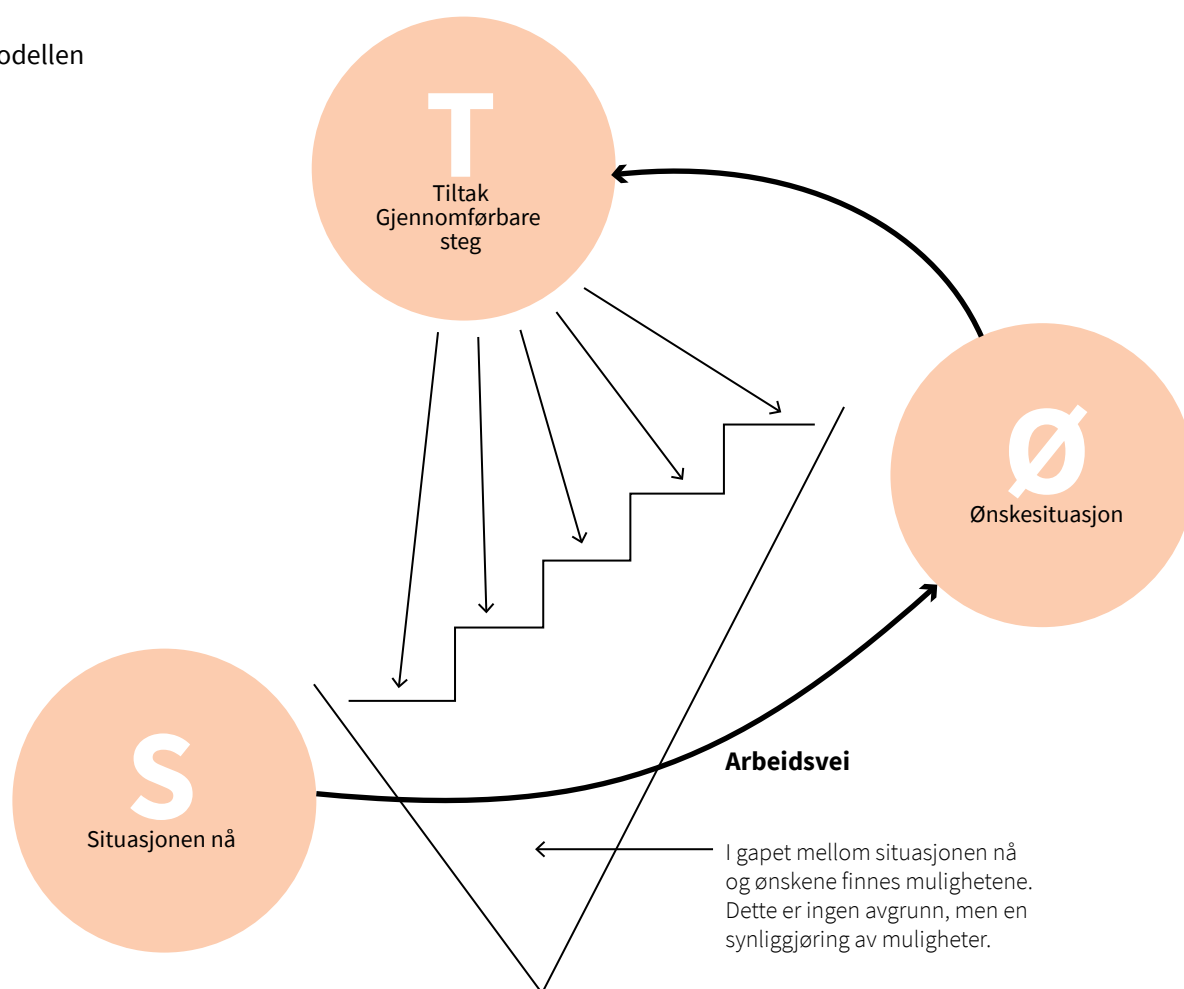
odellen

T
Tiltak
Gjennomførbare steg

Ø
Ønskesituasjon

S
Situasjonen nå

Arbeidsvei

I gapet mellom situasjonen nå og ønskene finnes mulighetene. Dette er ingen avgrunn, men en synliggjøring av muligheter.